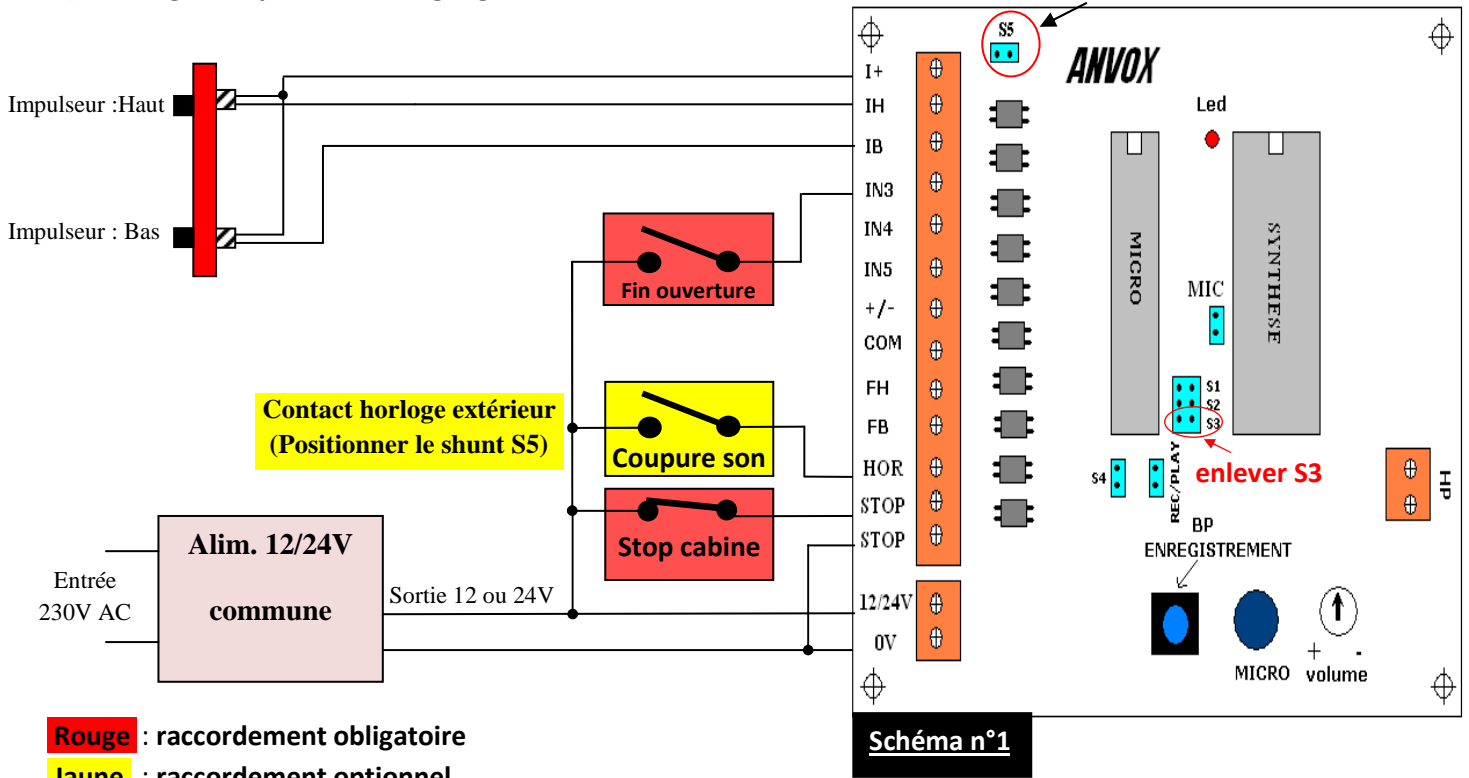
S5

ANVOX

Impulseur :Haut

Impulseur : Bas

I+
IH
IB
IN3
IN4
IN5
+/-
COM
FH
FB
HOR
STOP
STOP
12/24V
0V

Led

MICRO

SYNTHESE

MIC

S1
S2
S3

enlever S3

S4

REC/PLAY

BP
ENREGISTREMENT

HP

Fin ouverture

Contact horloge extérieur
(Positionner le shunt S5)

Coupure son

Stop cabine

Alim. 12/24V
commune

Entrée
230V AC

Sortie 12 ou 24V

MICRO

+ volume -

Rouge : raccordement obligatoire

Jaune : raccordement optionnel

Schéma n°1